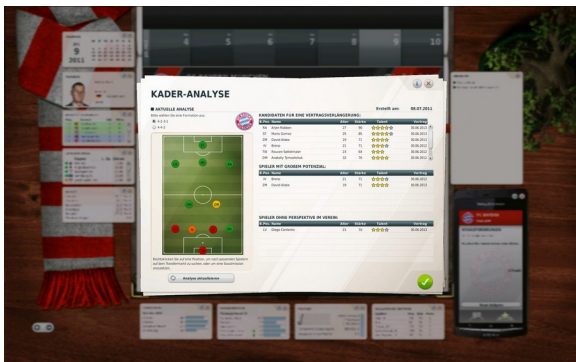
KADER-ANALYSE

AKTUELLE ANALYSE

Erstellt am: 08.07.2011

KANDIDATEN FÜR EINE VERTRAGSVERLÄNGERUNG:

| Pos | Name | Alter | Stärke | Talent | Vertrag |
|---|---|---|---|---|---|
| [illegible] | Arjen Robben | 27 | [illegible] | | 30.06.2013 |
| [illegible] | Mario Gomez | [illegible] | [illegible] | | 30.06.2013 |
| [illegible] | Daniel Pranjic | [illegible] | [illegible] | | 30.06.2012 |
| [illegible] | Breno | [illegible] | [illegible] | | 30.06.2012 |
| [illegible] | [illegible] | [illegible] | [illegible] | | 30.06.2012 |
| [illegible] | Anatoliy Tymoshchuk | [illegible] | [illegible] | | 30.06.2012 |

SPIELER MIT GROSSEM POTENZIAL:

| Pos | Name | Alter | Stärke | Talent | Vertrag |
|---|---|---|---|---|---|
| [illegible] | Breno | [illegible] | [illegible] | | 30.06.2012 |
| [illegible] | David Alaba | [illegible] | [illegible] | | 30.06.2013 |

SPIELER OHNE PERSPEKTIVE IM VEREIN:

| Pos | Name | Alter | Stärke | Talent | Vertrag |
|---|---|---|---|---|---|
| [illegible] | Diego Contento | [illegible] | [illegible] | | 30.06.2014 |

Analyse aktualisieren

9
2011